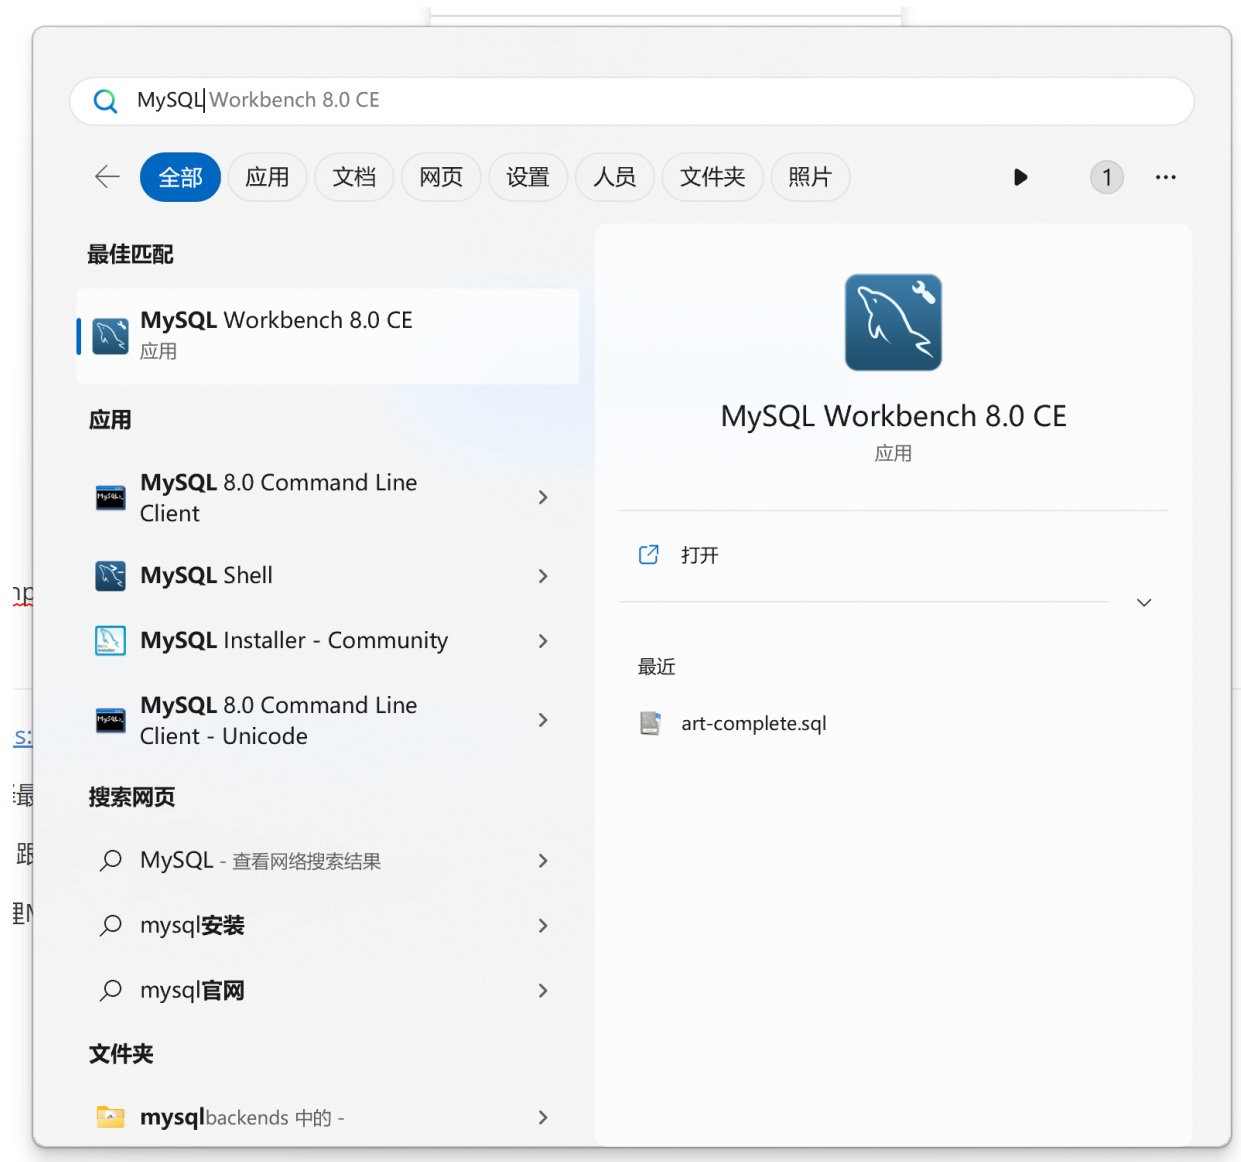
MySQL Workbench 8.0 CE

全部 应用 文档 网页 设置 人员 文件夹 照片 1 ...

最佳匹配

MySQL Workbench 8.0 CE
应用

应用

MySQL 8.0 Command Line Client

MySQL Shell

MySQL Installer - Community

MySQL 8.0 Command Line Client - Unicode

搜索网页

MySQL - 查看网络搜索结果

mysql安装

mysql官网

文件夹

mysqlbackends 中的 -

MySQL Workbench 8.0 CE
应用

打开

最近

art-complete.sql